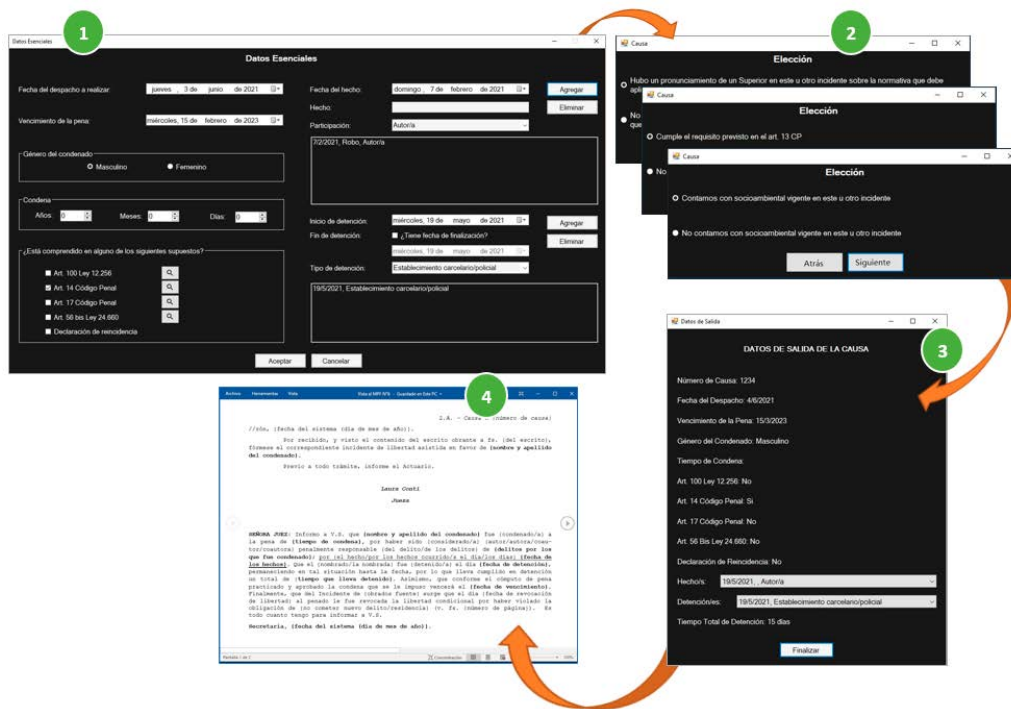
1

Datos Esenciales

Datos Esenciales

Fecha del despacho a realizar: jueves , 3 de junio de 2021

Vencimiento de la pena: miércoles, 15 de febrero de 2023

Género del condenado
Masculino
Femenino

Condena
Años: 0
Meses: 0
Días: 0

¿Está comprendido en alguno de los siguientes supuestos?
Art. 100 Ley 12.256
Art. 14 Código Penal
Art. 17 Código Penal
Art. 56 bis Ley 24.660
Declaración de reincidencia

Fecha del hecho: domingo , 7 de febrero de 2021
Agregar
Hecho:
Eliminar
Participación: Autor/a
7/2/2021, Robo, Autor/a

Inicio de detención: miércoles, 19 de mayo de 2021
Agregar
Fin de detención: ¿Tiene fecha de finalización?
miércoles, 19 de mayo de 2021
Eliminar
Tipo de detención: Establecimiento carcelario/policial
19/5/2021, Establecimiento carcelario/policial

Aceptar
Cancelar

2

Causa
Elección
Hubo un pronunciamiento de un Superior en este u otro incidente sobre la normativa que debe apli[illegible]
No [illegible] que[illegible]

Causa
Elección
Cumple el requisito previsto en el art. 13 CP
No

Causa
Elección
Contamos con socioambiental vigente en este u otro incidente
No contamos con socioambiental vigente en este u otro incidente
Atrás
Siguiente

3

Datos de Salida

DATOS DE SALIDA DE LA CAUSA

Número de Causa: 1234
Fecha del Despacho: 4/6/2021
Vencimiento de la Pena: 15/3/2023
Género del Condenado: Masculino
Tiempo de Condena:
Art. 100 Ley 12.256: No
Art. 14 Código Penal: Si
Art. 17 Código Penal: No
Art. 56 Bis Ley 24.660: No
Declaración de Reincidencia: No
Hecho/s: 19/5/2021, , Autor/a
Detención/es: 19/5/2021, Establecimiento carcelario/policial
Tiempo Total de Detención: 15 días
Finalizar

4

Archivo Herramientas Vista
Guardado en Este PC

L.A. - Causa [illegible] (número de causa)
//sla, (fecha del sistema (día de mes de año)).

Por recibido, y visto el contenido del escrito obrante a fs. (del escrito), fórmese el correspondiente incidente de libertad asistida en favor de (nombre y apellido del condenado).

Previo a todo trámite, infórme el Actuario.

Laura Conti
Jueza

SEÑORA JUEZ: Informo a V.S. que (nombre y apellido del condenado) fue (condenado/a) a la pena de (tiempo de condena), por haber sido (considerado/a) (autor/autora/coautor/coautora) penalmente responsable (del delito/de los delitos) de (delitos por los que fue condenado) por (el hecho/por los hechos) ocurrido/s el día/los días) (fecha de los hechos). Que el (nombrado/la nombrada) fue (detenido/a) el día (fecha de detención), permaneciendo en tal situación hasta la fecha, por lo que lleva cumplido en detención un total de (tiempo que lleva detenido). Asimismo, que conforme el cómputo de pena practicado y aprobado la condena que se le impuso vencerá el (fecha de vencimiento). Finalmente, que del Incidente de (obrados fuente) surge que el día (fecha de revocación de libertad) al penado le fue revocada la libertad condicional por haber violado la obligación de (no cometer nuevo delito/residencia) (v. fs. (número de página)). Es todo cuanto tengo para informar a V.S.

Secretaría, (fecha del sistema (día de mes de año)).

Página 1 de 1
Concentración